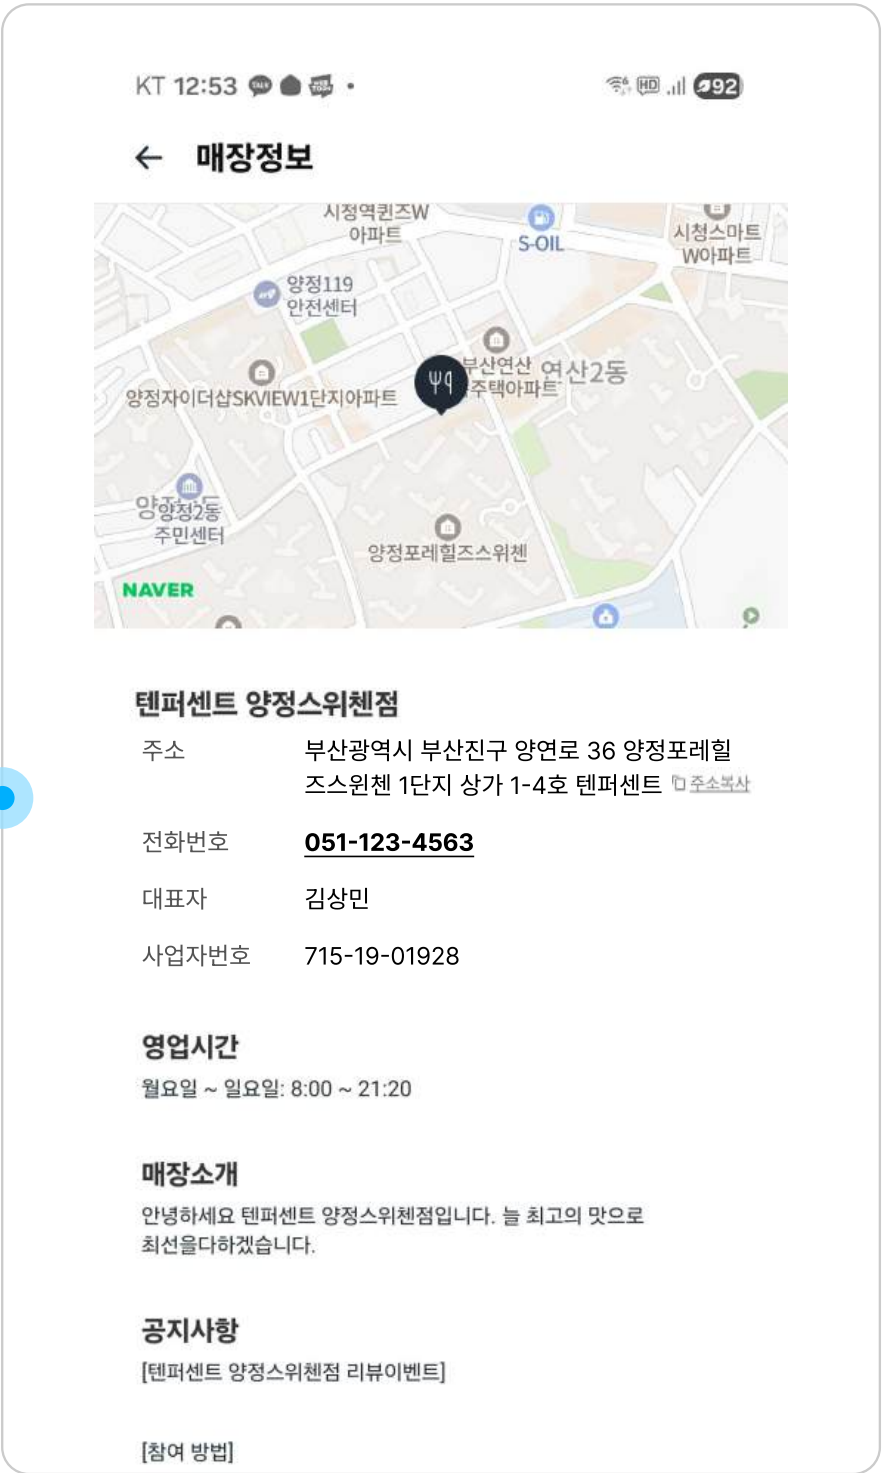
KT 12:53 • HD 92

← 매장정보

시청역퀸즈W 아파트
S-OIL
시청스마트 W아파트
양정119 안전센터
부산연산 주택아파트
연산2동
양정자이더샵SKVIEW1단지아파트
양정2동 주민센터
양정포레힐즈스위첸
NAVER

텐퍼센트 양정스위첸점

주소 부산광역시 부산진구 양연로 36 양정포레힐즈스위첸 1단지 상가 1-4호 텐퍼센트 주소복사

전화번호 051-123-4563

대표자 김상민

사업자번호 715-19-01928

영업시간
월요일 ~ 일요일: 8:00 ~ 21:20

매장소개
안녕하세요 텐퍼센트 양정스위첸점입니다. 늘 최고의 맛으로 최선을다하겠습니다.

공지사항
[텐퍼센트 양정스위첸점 리뷰이벤트]

[참여 방법]